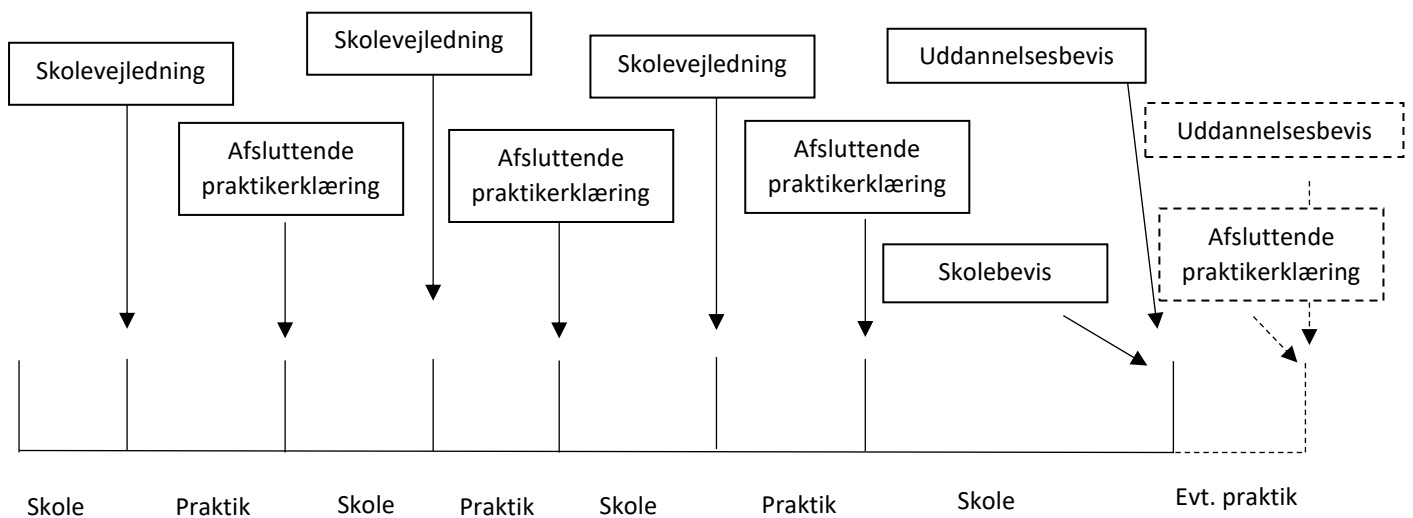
Skolevejledning

Afsluttende praktikerklæring

Skolevejledning

Afsluttende praktikerklæring

Skolevejledning

Afsluttende praktikerklæring

Uddannelsesbevis

Skolebevis

Uddannelsesbevis

Afsluttende praktikerklæring

Skole

Praktik

Skole

Praktik

Skole

Praktik

Skole

Evt. praktik